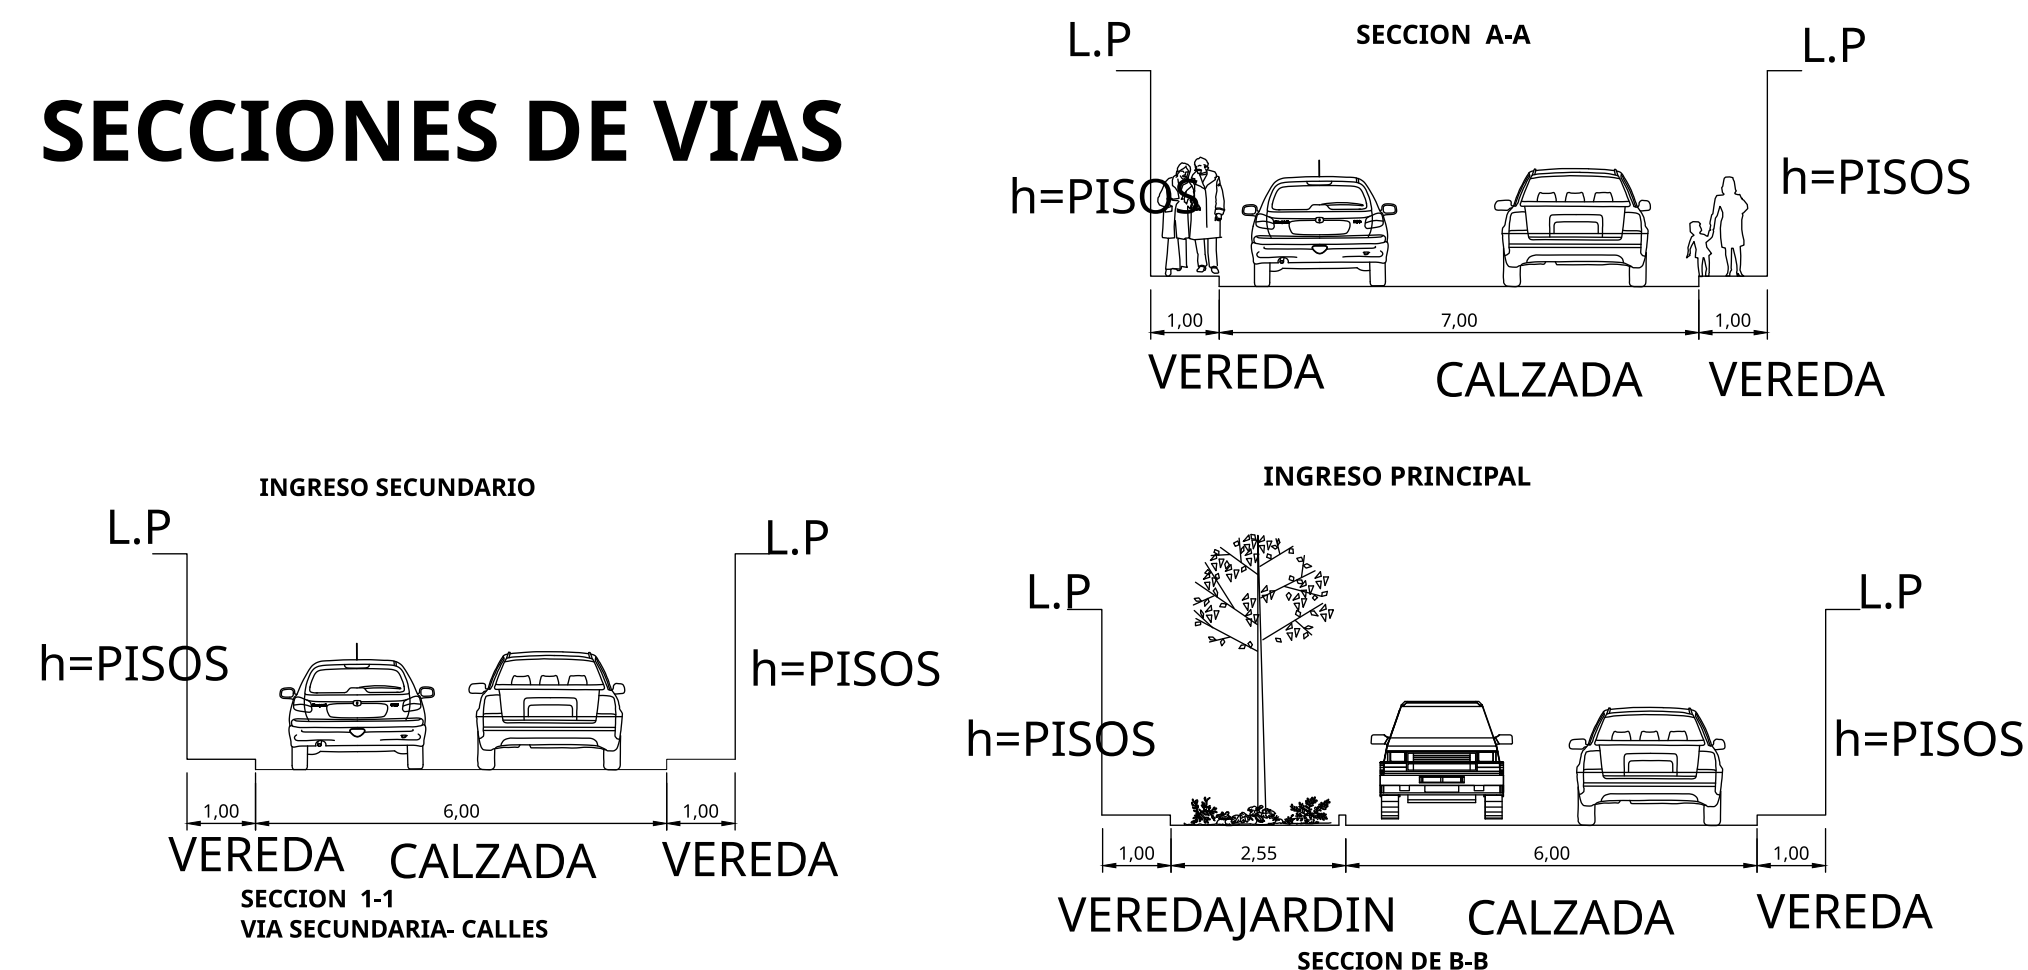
SECCIONES DE VIAS

L.P
SECCION A-A
L.P
h=PISOS
h=PISOS
1,00
7,00
1,00
VEREDA
CALZADA
VEREDA

INGRESO SECUNDARIO
L.P
L.P
h=PISOS
h=PISOS
1,00
6,00
1,00
VEREDA
CALZADA
VEREDA
SECCION 1-1
VIA SECUNDARIA- CALLES

INGRESO PRINCIPAL
L.P
L.P
h=PISOS
h=PISOS
1,00
2,55
6,00
1,00
VEREDAJARDIN
CALZADA
VEREDA
SECCION DE B-B